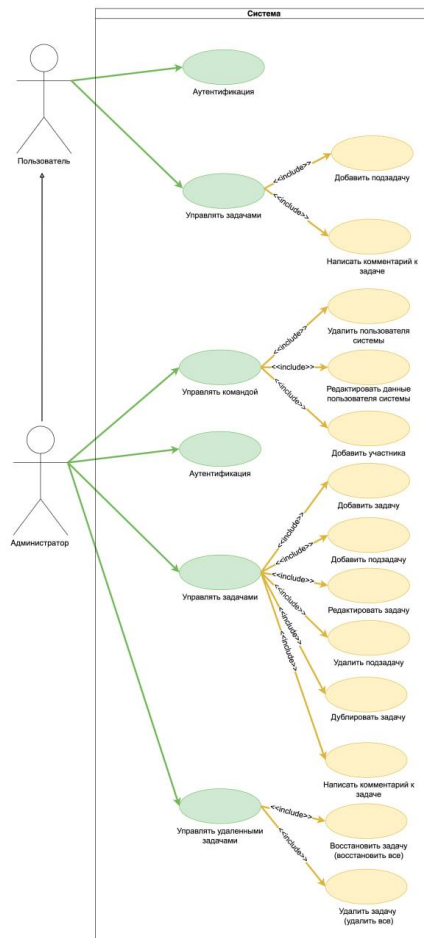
Система

Пользователь

Аутентификация

Управлять задачами

<<include>>

<<include>>

Добавить подзадачу

Написать комментарий к задаче

Администратор

Управлять командой

<<include>>

<<include>>

<<include>>

Удалить пользователя системы

Редактировать данные пользователя системы

Добавить участника

Аутентификация

Управлять задачами

<<include>>

<<include>>

<<include>>

<<include>>

<<include>>

<<include>>

Добавить задачу

Добавить подзадачу

Редактировать задачу

Удалить подзадачу

Дублировать задачу

Написать комментарий к задаче

Управлять удаленными задачами

<<include>>

<<include>>

Восстановить задачу (восстановить все)

Удалить задачу (удалить все)